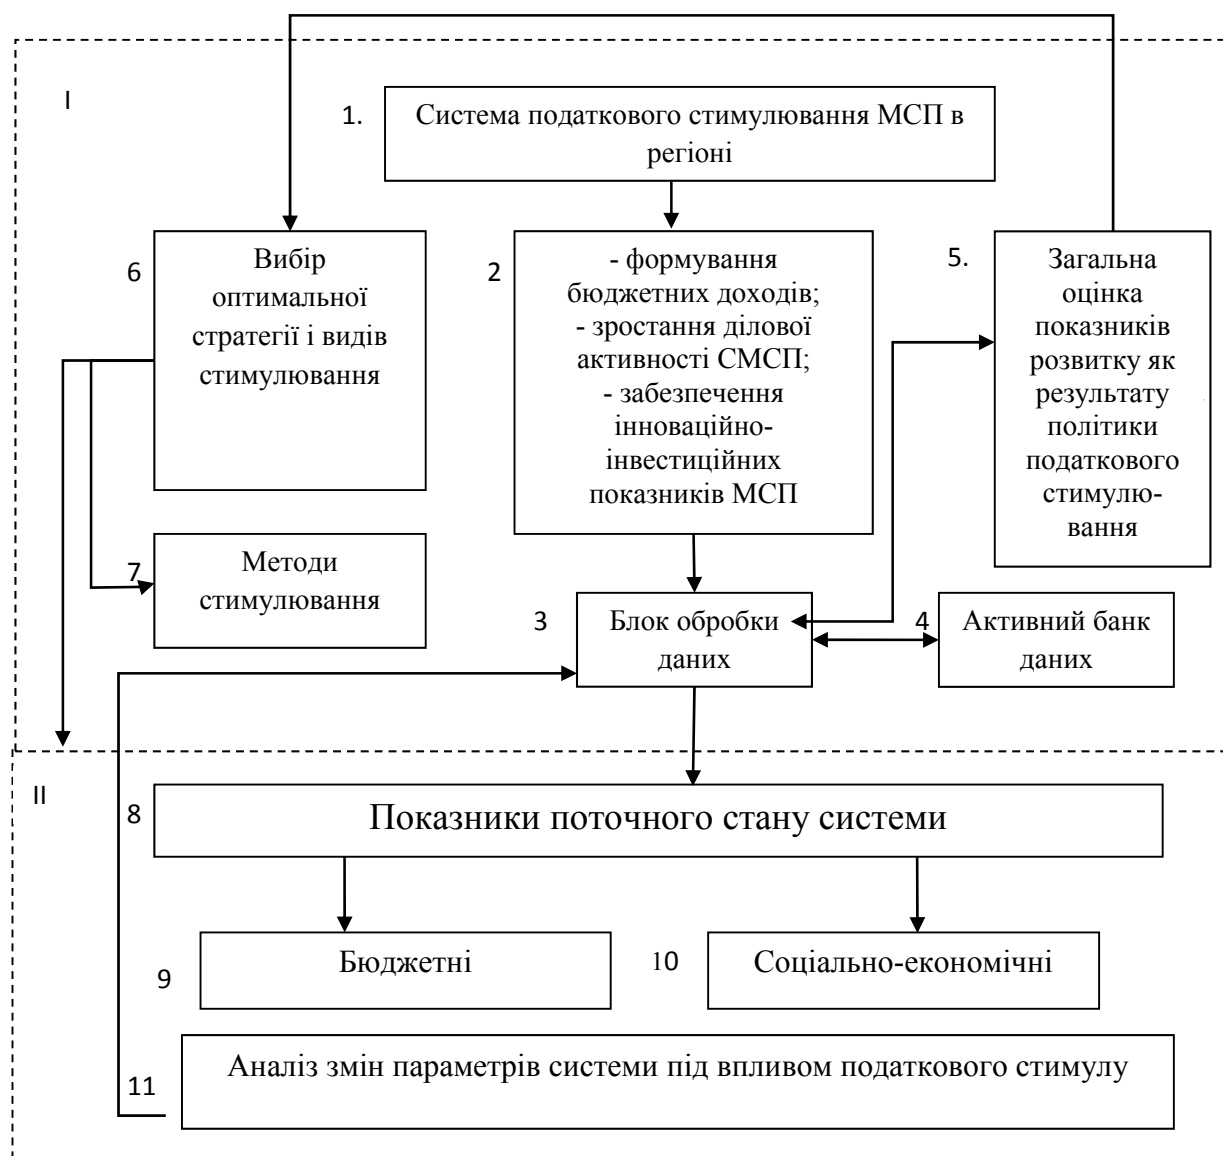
I

1. Система податкового стимулювання МСП в регіоні

6 Вибір оптимальної стратегії і видів стимулювання

2 - формування бюджетних доходів;
- зростання ділової активності СМСП;
- забезпечення інноваційно-інвестиційних показників МСП

5. Загальна оцінка показників розвитку як результату політики податкового стимулювання

7 Методи стимулювання

3 Блок обробки даних

4 Активний банк даних

II

8 Показники поточного стану системи

9 Бюджетні

10 Соціально-економічні

11 Аналіз змін параметрів системи під впливом податкового стимулу